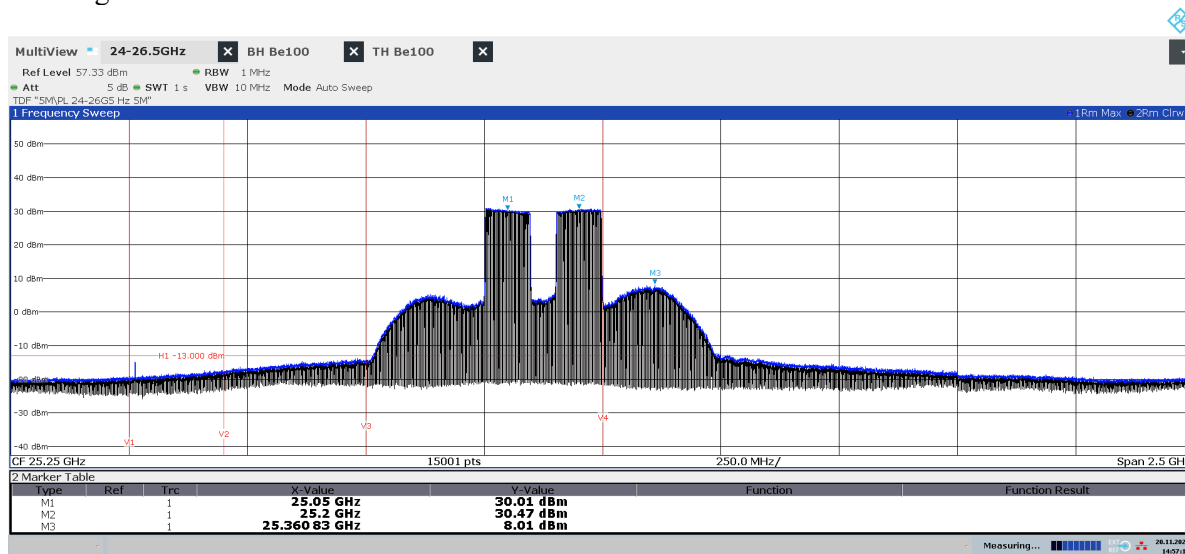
MultiView 24-26.5GHz BH Be100 TH Be100
Ref Level 57.33 dBm RBW 1 MHz
Att 5 dB SWT 1 s VBW 10 MHz Mode Auto Sweep
TDF "5M\PL 24-26G5 Hz 5M"
1 Frequency Sweep 1Rm Max 2Rm Clrw
50 dBm
40 dBm
30 dBm
20 dBm
10 dBm
0 dBm
-10 dBm
-20 dBm
-30 dBm
-40 dBm
M1 M2 M3
H1 -13.000 dBm
V1 V2 V3 V4
CF 25.25 GHz 15001 pts 250.0 MHz/ Span 2.5 GHz
2 Marker Table

| Type | Ref | Trc | X-Value | Y-Value | Function | Function Result |
|---|---|---|---|---|---|---|
| M1 | | 1 | 25.05 GHz | 30.01 dBm | | |
| M2 | | 1 | 25.2 GHz | 30.47 dBm | | |
| M3 | | 1 | 25.360 83 GHz | 8.01 dBm | | |

Measuring... 28.11.202 14:57:1